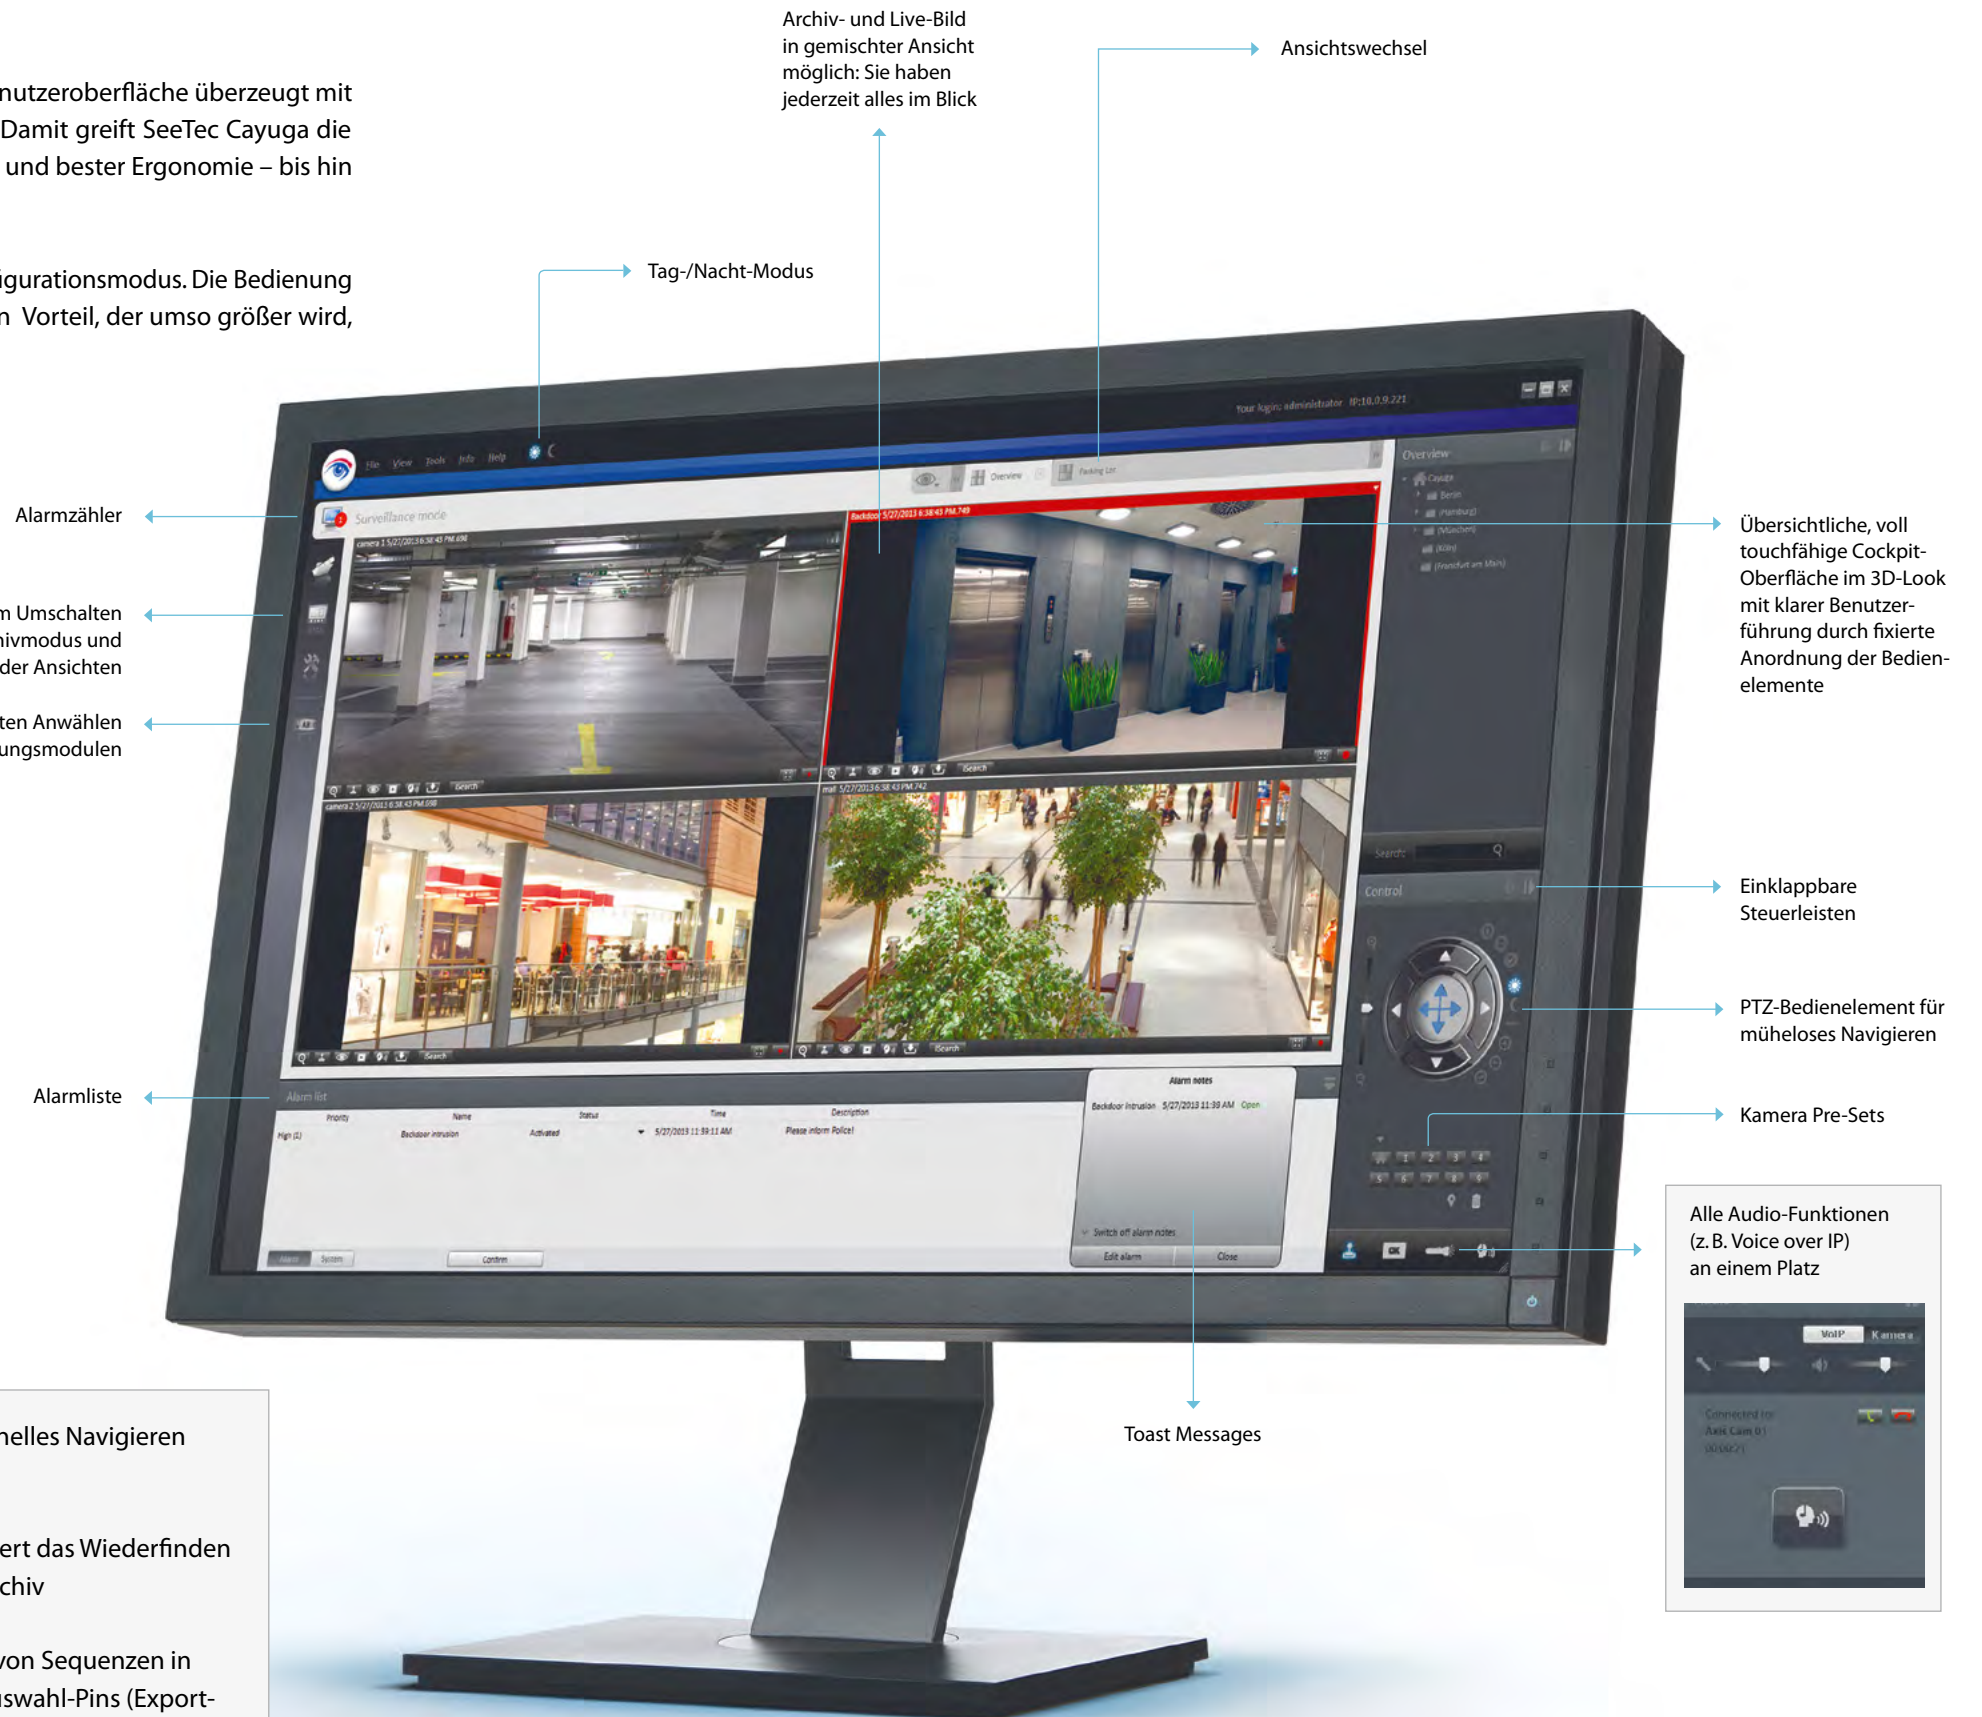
nutzeroberfläche überzeugt mit Damit greift SeeTec Cayuga die und bester Ergonomie – bis hin

igurationsmodus. Die Bedienung n Vorteil, der umso größer wird,

Archiv- und Live-Bild in gemischter Ansicht möglich: Sie haben jederzeit alles im Blick

Ansichtswechsel

Tag-/Nacht-Modus

Alarmzähler

m Umschalten hivmodus und der Ansichten

ten Anwählen ungsmodulen

Alarmliste

Übersichtliche, voll touchfähige Cockpit-Oberfläche im 3D-Look mit klarer Benutzerführung durch fixierte Anordnung der Bedienelemente

Einklappbare Steuerleisten

PTZ-Bedienelement für müheloses Navigieren

Kamera Pre-Sets

Alle Audio-Funktionen (z. B. Voice over IP) an einem Platz

Toast Messages

nelles Navigieren

ert das Wiederfinden chiv

von Sequenzen in swahl-Pins (Export-

File View Tools Info Help

Surveillance mode

Overview

Parking Lot

Your login: administrator IP:10.0.9.221

Overview

Cayuga

Berlin

Hamburg

München

Köln

Frankfurt am Main

camera 1 5/27/2013 6:58:45 PM.690

Backdoor 5/27/2013 6:58:45 PM.749

camera 2 5/27/2013 6:58:43 PM.558

mall 5/27/2013 6:58:43 PM.742

Search

Search

Control

Alarm list

| Priority | Name | Status | Time | Description |
|---|---|---|---|---|
| High (1) | Backdoor intrusion | Activated | 5/27/2013 11:39:11 AM | Please inform Police! |

Alarm notes

Backdoor Intrusion 5/27/2013 11:39 AM Open

Switch off alarm notes

Edit alarm

Close

Alarm

System

Confirm

VoIP

Kamera

Connected to: Axis Cam 01